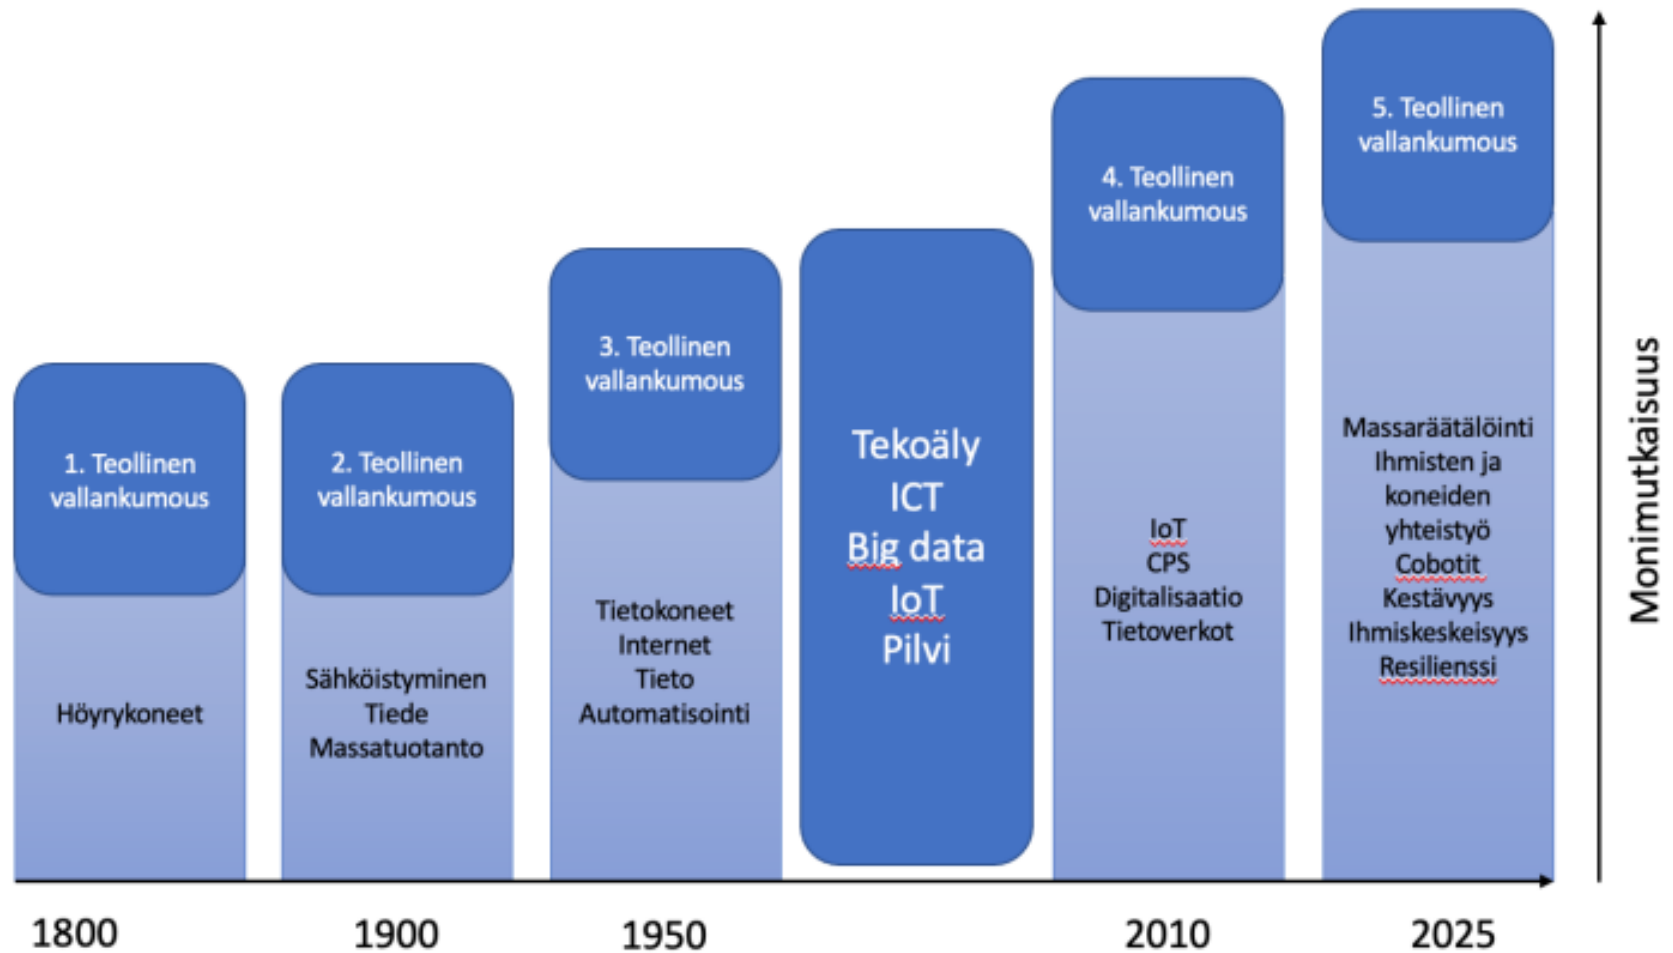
1. Teollinen vallankumous

Höyrykoneet

2. Teollinen vallankumous

Sähköistyminen
Tiede
Massatuotanto

3. Teollinen vallankumous

Tietokoneet
Internet
Tieto
Automatisointi

Tekoäly
ICT
Big data
IoT
Pilvi

4. Teollinen vallankumous

IoT
CPS
Digitalisaatio
Tietoverkot

5. Teollinen vallankumous

Massaräätälöinti
Ihmisten ja koneiden yhteistyö
Cobotit
Kestävyys
Ihmiskeskeisyys
Resilienssi

Monimutkaisuus

1800
1900
1950
2010
2025